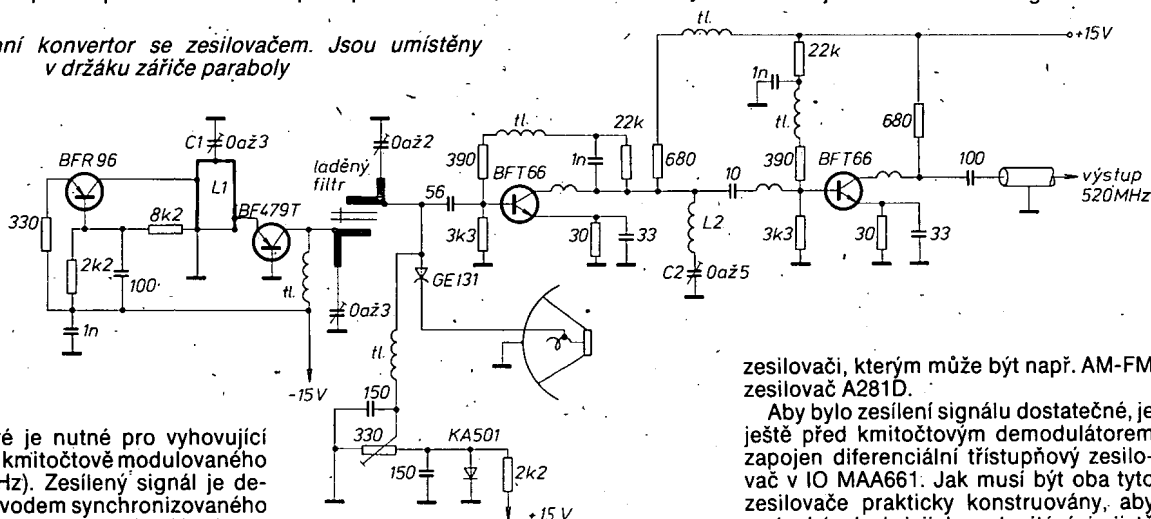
ní konvertor se zesilovačem. Jsou umístěny v držáku zářiče paraboly

tl.
+15V
22k
1n
tl.
680
BFR96
C1 0až3
L1
0až2
laděný filtr
tl.
22k
390
BFT66
1n
680
10
390
BFT66
100
výstup 520MHz
330
8k2
BF479T
56
3k3
30
33
L2
3k3
30
33
2k2
100
tl.
0až3
GE131
C2 0až5
1n
tl.
-15V
150
330
KA501
150
2k2
+15V

zesilovači, kterým může být např. AM-FM zesilovač A281D.

Aby bylo zesílení signálu dostatečné, je ještě před kmitočtovým demodulátorem zapojen diferenciální třístupňový zesilovač v IO MAA661. Jak musí být oba tyto zesilovače prakticky konstruovány, aby

é je nutné pro vyhovující kmitočtově modulovaného Hz). Zesílený signál je devodem synchronizovaného